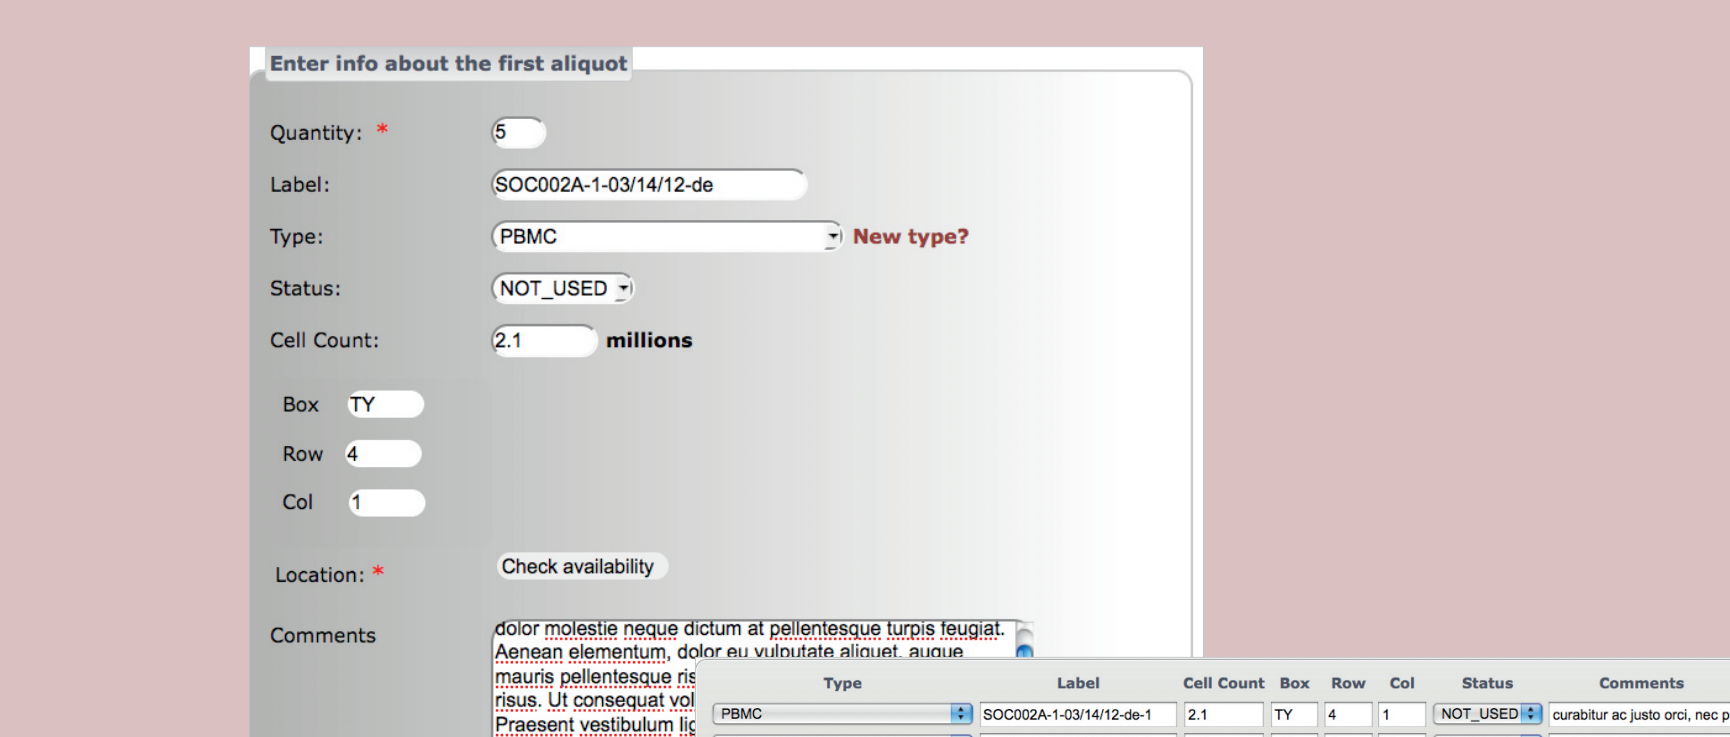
Enter info about the first aliquot

Quantity: * 5

Label: SOC002A-1-03/14/12-de

Type: PBMC New type?

Status: NOT_USED

Cell Count: 2.1 millions

Box TY

Row 4

Col 1

Location: * Check availability

Comments dolor molestie neque dictum at pellentesque turpis feugiat. Aenean elementum, dolor eu vulputate aliquet, augue mauris pellentesque ris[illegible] risus. Ut consequat vol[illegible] Praesent vestibulum lic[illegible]

| Type | Label | Cell Count | Box | Row | Col | Status | Comments |
|---|---|---|---|---|---|---|---|
| PBMC | SOC002A-1-03/14/12-de-1 | 2.1 | TY | 4 | 1 | NOT_USED | curabitur ac justo orci, nec p |